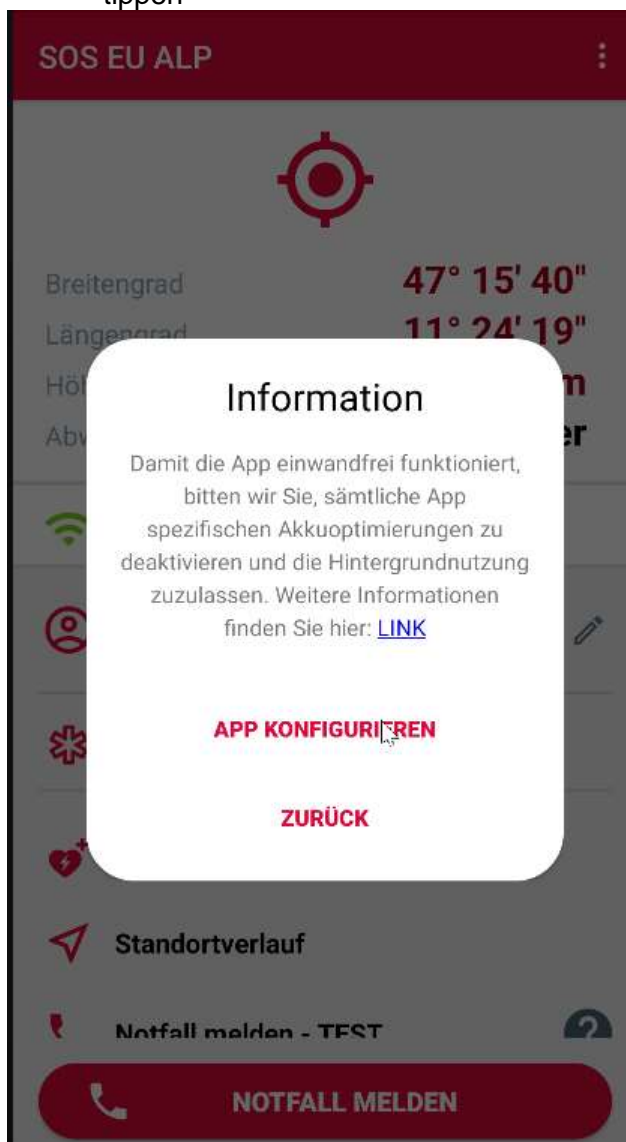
tippen

SOS EU ALP

Breitengrad 47° 15' 40"
Längengrad 11° 24' 19"
Hö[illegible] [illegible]m
Abw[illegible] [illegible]er

Information

Damit die App einwandfrei funktioniert, bitten wir Sie, sämtliche App spezifischen Akkuoptimierungen zu deaktivieren und die Hintergrundnutzung zuzulassen. Weitere Informationen finden Sie hier: LINK

APP KONFIGURI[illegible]REN

ZURÜCK

Standortverlauf

Notfall melden - TEST

NOTFALL MELDEN